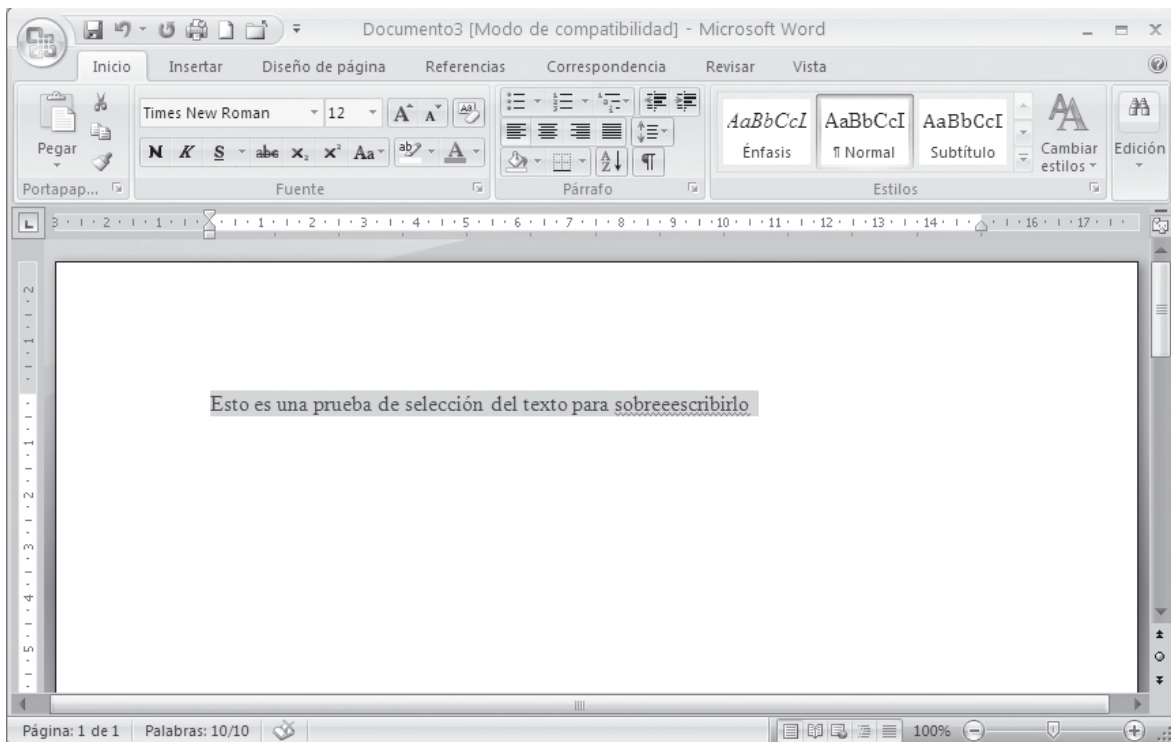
Documento3 [Modo de compatibilidad] - Microsoft Word

Inicio Insertar Diseño de página Referencias Correspondencia Revisar Vista

Pegar

Portapap...

Times New Roman 12

N K S abe $x_2$ $x^2$ Aa

Fuente

Párrafo

AaBbCcI Énfasis

AaBbCcI ¶ Normal

AaBbCcI Subtítulo

Cambiar estilos

Estilos

Edición

Esto es una prueba de selección del texto para sobreeescribirlo

Página: 1 de 1 Palabras: 10/10 100%